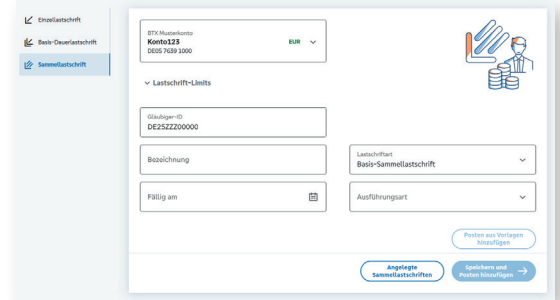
Einzellastschrift
Basis-Dauerlastschrift
Sammellastschrift

BTX Musterkonto
Konto123
DE05 7639 1000
EUR

Lastschrift-Limits

Gläubiger-ID
DE25ZZZ00000

Bezeichnung

Lastschriftart
Basis-Sammellastschrift

Fällig am

Ausführungsart

Posten aus Vorlagen hinzufügen

Angelegte Sammellastschriften

Speichern und Posten hinzufügen